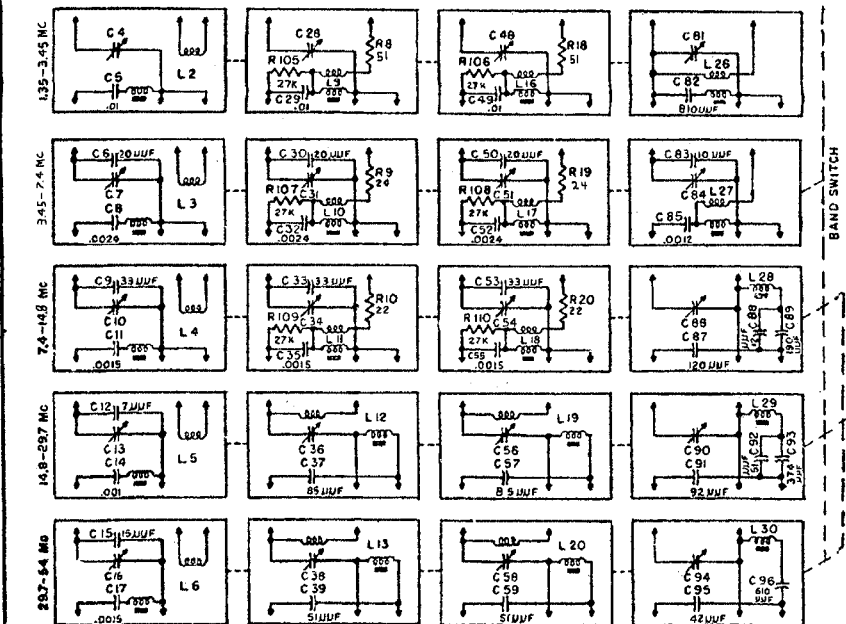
1.35-3.45 MC
C4
C5
.01
L2
C28
R105
27K
C29
.01
L9
R8
51
C48
R106
27K
C49
.01
L16
R18
51
C81
C82
810UUF
L26

3.45-7.4 MC
C6 20UUF
C7
C8
.0024
L3
C30 20UUF
R107
C31
27K
C32
.0024
L10
R9
24
C50 20UUF
R108
C51
27K
C52
.0024
L17
R19
24
C83 10UUF
C84
L27
C85
.0012
BAND SWITCH

7.4-14.8 MC
C9 33UUF
C10
C11
.0015
L4
C33 33UUF
R109
C34
27K
C35
.0015
L11
R10
22
C53 33UUF
R110
C54
27K
C55
.0015
L18
R20
22
L28
C86
C87
C88
C89
120UUF

14.8-29.7 MC
C12 7UUF
C13
C14
.001
L5
L12
C36
C37
85UUF
L19
C56
C57
8.5UUF
L29
C90
C91
C92
C93
374 UUF
92UUF

29.7-54 MC
C15 15UUF
C16
C17
.0015
L6
L13
C38
C39
51UUF
L20
C58
C59
51UUF
L30
C94
C95
C96
610 UUF
42UUF